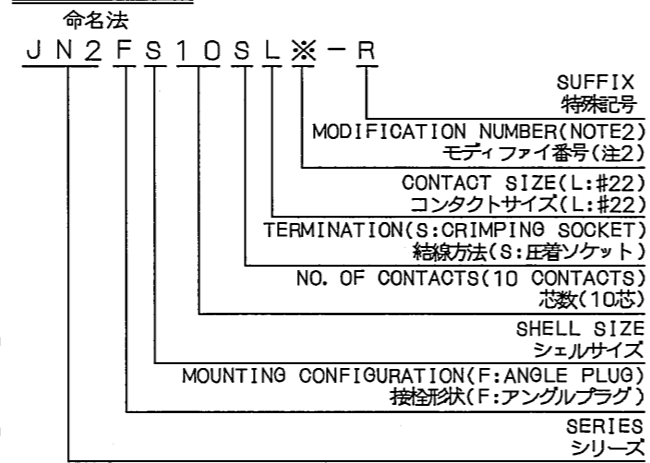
命名法

JN2FS10SL※-R

SUFFIX
特殊記号

MODIFICATION NUMBER(NOTE2)
モディファイ番号(注2)

CONTACT SIZE(L:#22)
コンタクトサイズ(L:#22)

TERMINATION(S:CRIMPING SOCKET)
結線方法(S:圧着ソケット)

NO. OF CONTACTS(10 CONTACTS)
芯数(10芯)

SHELL SIZE
シェルサイズ

MOUNTING CONFIGURATION(F:ANGLE PLUG)
接栓形状(F:アングルプラグ)

SERIES
シリーズ